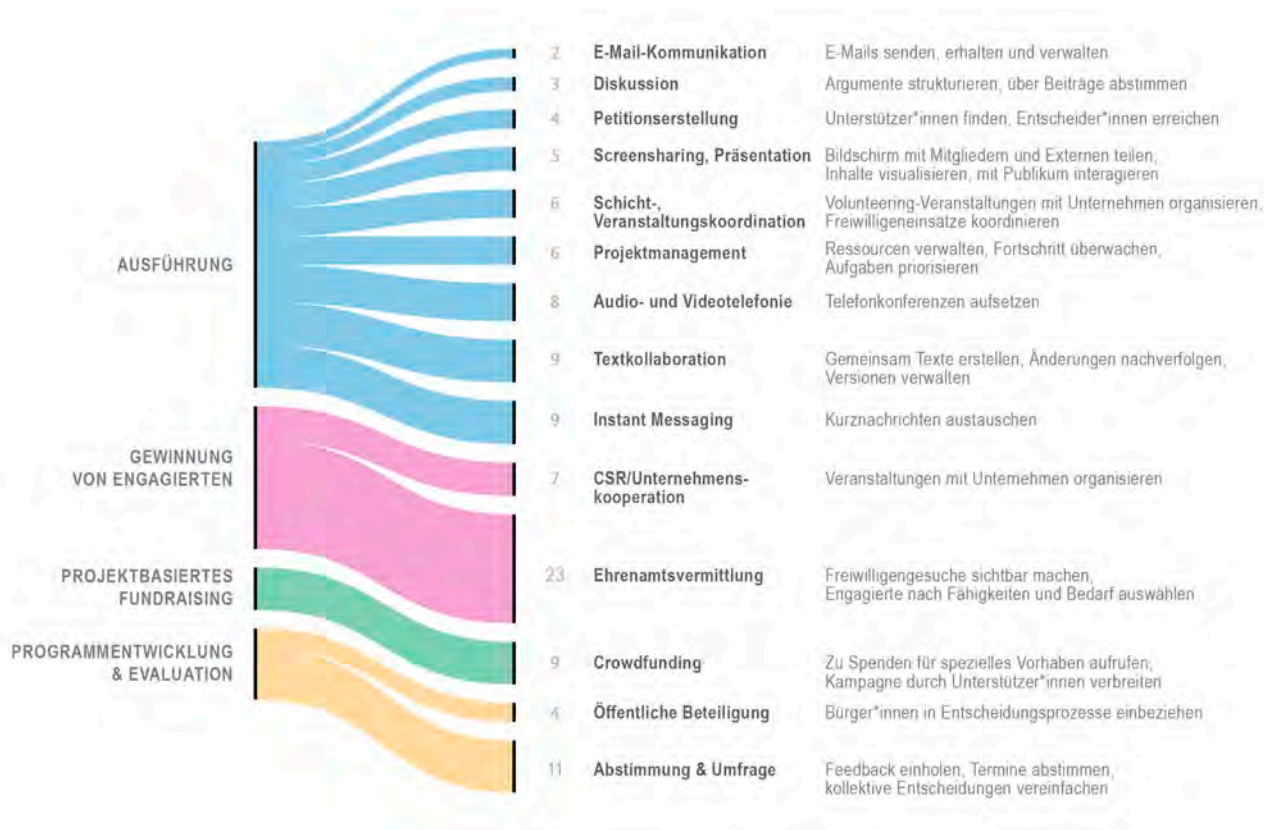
AUSFÜHRUNG

GEWINNUNG VON ENGAGIERTEN

PROJEKTBASIERTES FUNDRAISING

PROGRAMMENTWICKLUNG & EVALUATION

2 E-Mail-Kommunikation E-Mails senden, erhalten und verwalten

3 Diskussion Argumente strukturieren, über Beiträge abstimmen

4 Petitionserstellung Unterstützer*innen finden, Entscheider*innen erreichen

5 Screensharing, Präsentation Bildschirm mit Mitgliedern und Externen teilen, Inhalte visualisieren, mit Publikum interagieren

6 Schicht-, Veranstaltungskoordination Volunteering-Veranstaltungen mit Unternehmen organisieren, Freiwilligeneinsätze koordinieren

6 Projektmanagement Ressourcen verwalten, Fortschritt überwachen, Aufgaben priorisieren

8 Audio- und Videotelefonie Telefonkonferenzen aufsetzen

9 Textkollaboration Gemeinsam Texte erstellen, Änderungen nachverfolgen, Versionen verwalten

9 Instant Messaging Kurznachrichten austauschen

7 CSR/Unternehmenskooperation Veranstaltungen mit Unternehmen organisieren

23 Ehrenamtsvermittlung Freiwilligengesuche sichtbar machen, Engagierte nach Fähigkeiten und Bedarf auswählen

9 Crowdfunding Zu Spenden für spezielles Vorhaben aufrufen, Kampagne durch Unterstützer*innen verbreiten

4 Öffentliche Beteiligung Bürger*innen in Entscheidungsprozesse einbeziehen

11 Abstimmung & Umfrage Feedback einholen, Termine abstimmen, kollektive Entscheidungen vereinfachen